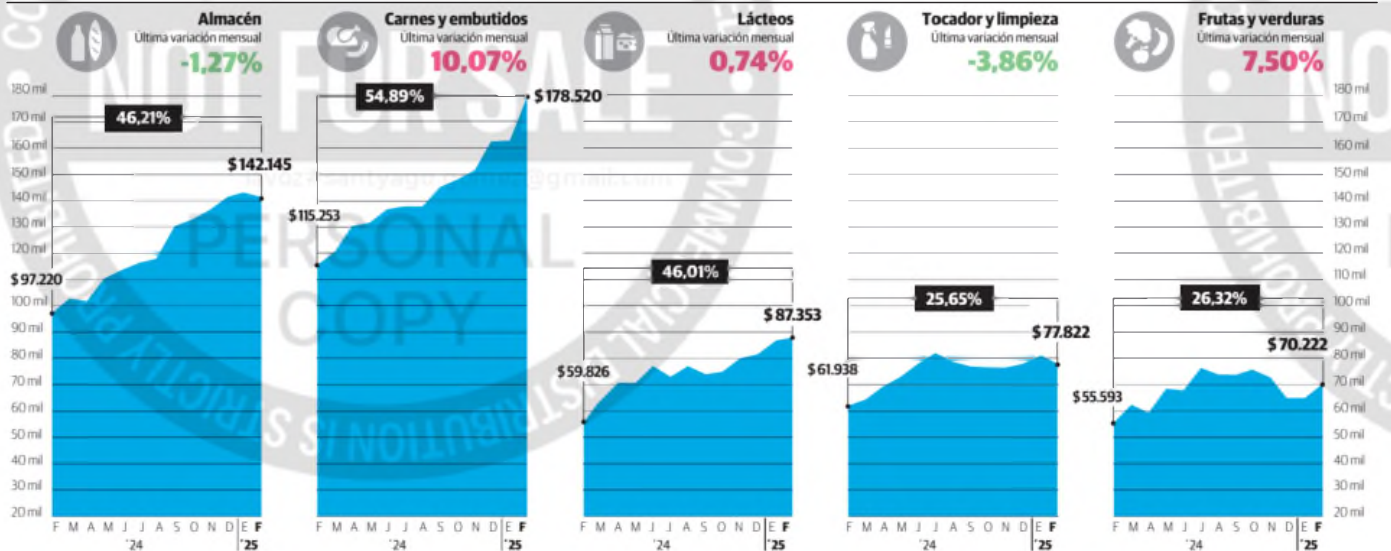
Almacén
Última variación mensual
-1,27%

Carnes y embutidos
Última variación mensual
10,07%

Lácteos
Última variación mensual
0,74%

Tocador y limpieza
Última variación mensual
-3,86%

Frutas y verduras
Última variación mensual
7,50%

180 mil
170 mil
160 mil
150 mil
140 mil
130 mil
120 mil
110 mil
100 mil
90 mil
80 mil
70 mil
60 mil
50 mil
40 mil
30 mil
20 mil

46,21%
$ 142.145
$ 97.220

54,89%
$ 178.520
$ 115.253

46,01%
$ 87.353
$ 59.826

25,65%
$ 77.822
$ 61.938

26,32%
$ 70.222
$ 55.593

F M A M J J A S O N D E F
'24 '25

F M A M J J A S O N D E F
'24 '25

F M A M J J A S O N D E F
'24 '25

F M A M J J A S O N D E F
'24 '25

F M A M J J A S O N D E F
'24 '25

NOT FOR SALE
PERSONAL COPY
COMMERCIAL DISTRIBUTION IS STRICTLY PROHIBITED